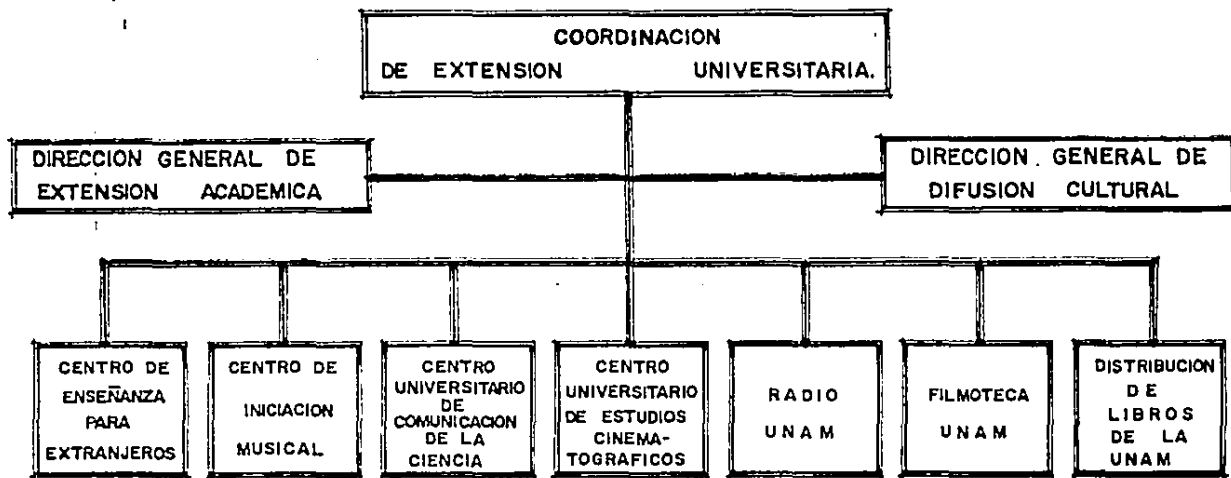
COORDINACION DE EXTENSION UNIVERSITARIA.

DIRECCION GENERAL DE EXTENSION ACADEMICA

DIRECCION GENERAL DE DIFUSION CULTURAL

CENTRO DE ENSEÑANZA PARA EXTRANJEROS

CENTRO DE INICIACION MUSICAL

CENTRO UNIVERSITARIO DE COMUNICACION DE LA CIENCIA

CENTRO UNIVERSITARIO DE ESTUDIOS CINEMATOGRAFICOS

RADIO UNAM

FILMOTECA UNAM

DISTRIBUCION DE LIBROS DE LA UNAM